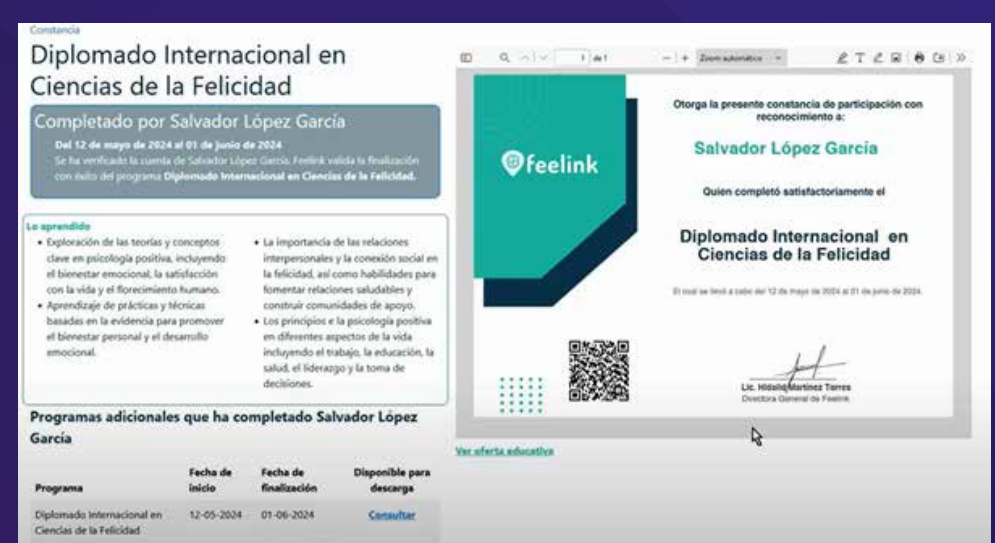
Constancia

Diplomado Internacional en Ciencias de la Felicidad

Completado por Salvador López García

Del 12 de mayo de 2024 al 01 de junio de 2024

Se ha verificado la cuenta de Salvador López García. Feelink valida la finalización con éxito del programa Diplomado Internacional en Ciencias de la Felicidad.

Lo aprendido

- Exploración de las teorías y conceptos clave en psicología positiva, incluyendo el bienestar emocional, la satisfacción con la vida y el florecimiento humano.
- Aprendizaje de prácticas y técnicas basadas en la evidencia para promover el bienestar personal y el desarrollo emocional.
- La importancia de las relaciones interpersonales y la conexión social en la felicidad, así como habilidades para fomentar relaciones saludables y construir comunidades de apoyo.
- Los principios e la psicología positiva en diferentes aspectos de la vida incluyendo el trabajo, la educación, la salud, el liderazgo y la toma de decisiones.

Programas adicionales que ha completado Salvador López García

| Programa | Fecha de inicio | Fecha de finalización | Disponible para descarga |
|---|---|---|---|
| Diplomado Internacional en Ciencias de la Felicidad | 12-05-2024 | 01-06-2024 | Consultar |

1 de 1 — + Zoom automático

Feelink

Otorga la presente constancia de participación con reconocimiento a:

Salvador López García

Quien completó satisfactoriamente el

Diplomado Internacional en Ciencias de la Felicidad

El cual se llevó a cabo del 12 de mayo de 2024 al 01 de junio de 2024.

Lic. Hidalia Martínez Torres
Directora General de Feelink

Ver oferta educativa